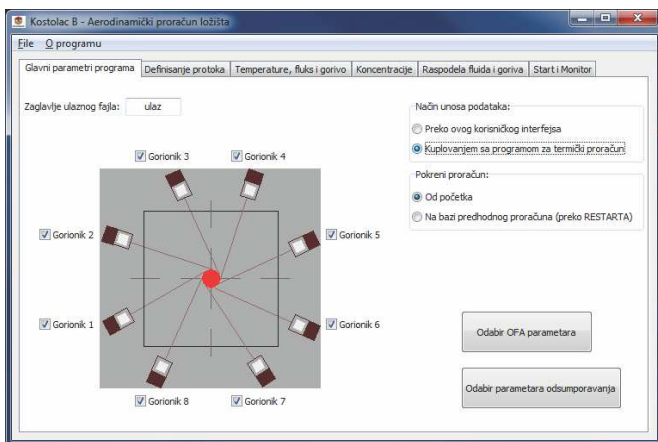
Kostolac B - Aerodinamički proračun ložišta

File O programu

Glavni parametri programa | Definisanje protoka | Temperature, fluks i gorivo | Koncentracije | Raspodela fluida i goriva | Start i Monitor

Zaglavlje ulaznog fajla: ulaz

Način unosa podataka:
Preko ovog korisničkog interfejsa
Kuplovanjem sa programom za termički proračun

Pokreni proračun:
Od početka
Na bazi predhodnog proračuna (preko RESTARTA)

Gorionik 3
Gorionik 4
Gorionik 2
Gorionik 5
Gorionik 1
Gorionik 6
Gorionik 8
Gorionik 7

Odabir OFA parametara

Odabir parametara odsumporavanja